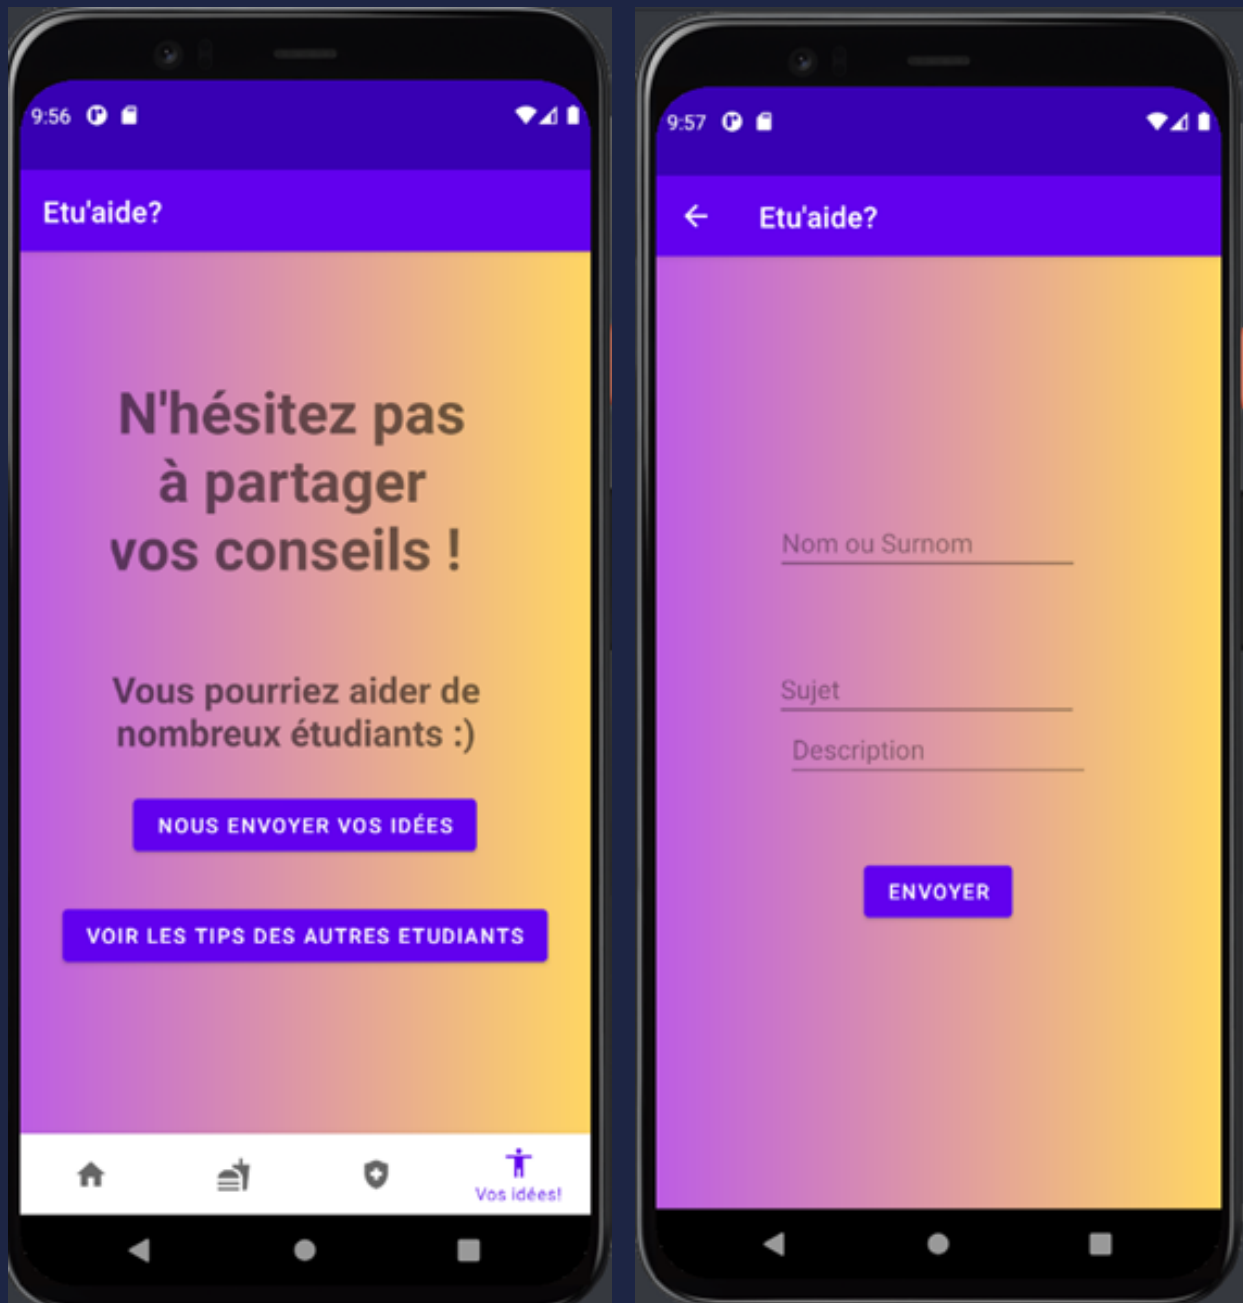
9:56

Etu'aide?

N'hésitez pas à partager vos conseils !

Vous pourriez aider de nombreux étudiants :)

NOUS ENVOYER VOS IDÉES

VOIR LES TIPS DES AUTRES ETUDIANTS

Vos idées!

9:57

Etu'aide?

Nom ou Surnom

Sujet

Description

ENVOYER